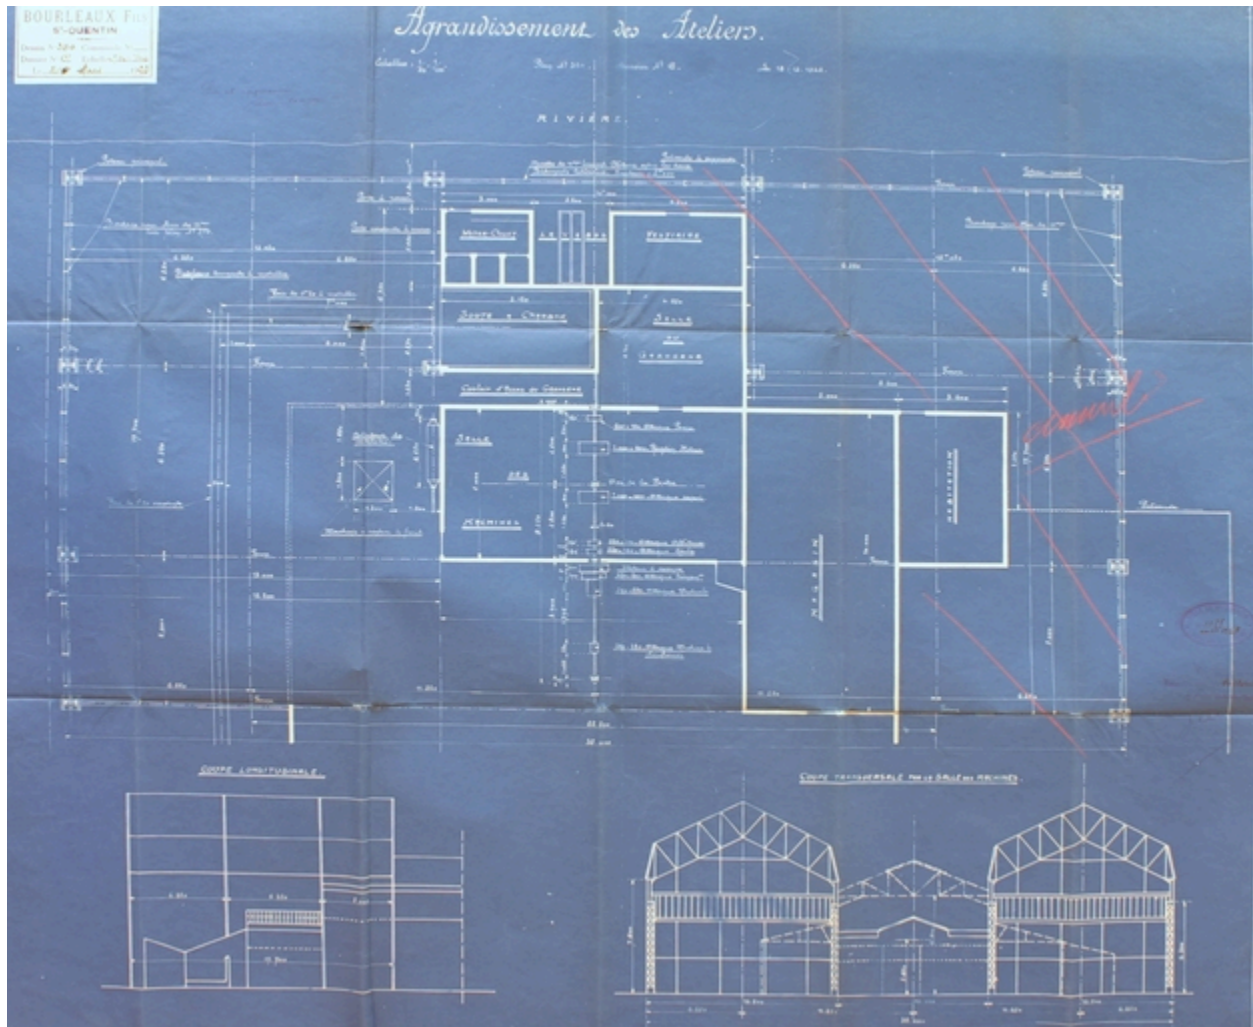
BOURLEAUX Fils
St QUENTIN

Agrandissement des Ateliers.

RIVIÈRE

MOTEUR-CHAUF

LAVABOS

VESTIAIRE

SALLE DE CHAUFFE

SALLE DU GROUPAGE

SALLE DES MACHINES

MAGASIN

EXPEDITION

COUPE LONGITUDINALE

COUPE TRANSVERSALE PAR LA SALLE DES MACHINES

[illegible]